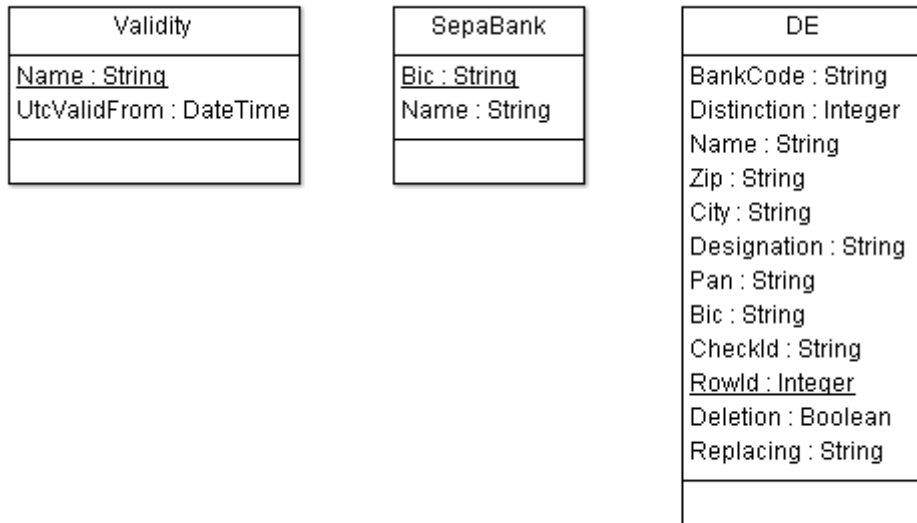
Validity

Name : String
UtcValidFrom : DateTime

SepaBank

Bic : String
Name : String

DE

BankCode : String
Distinction : Integer
Name : String
Zip : String
City : String
Designation : String
Pan : String
Bic : String
CheckId : String
RowId : Integer
Deletion : Boolean
Replacing : String